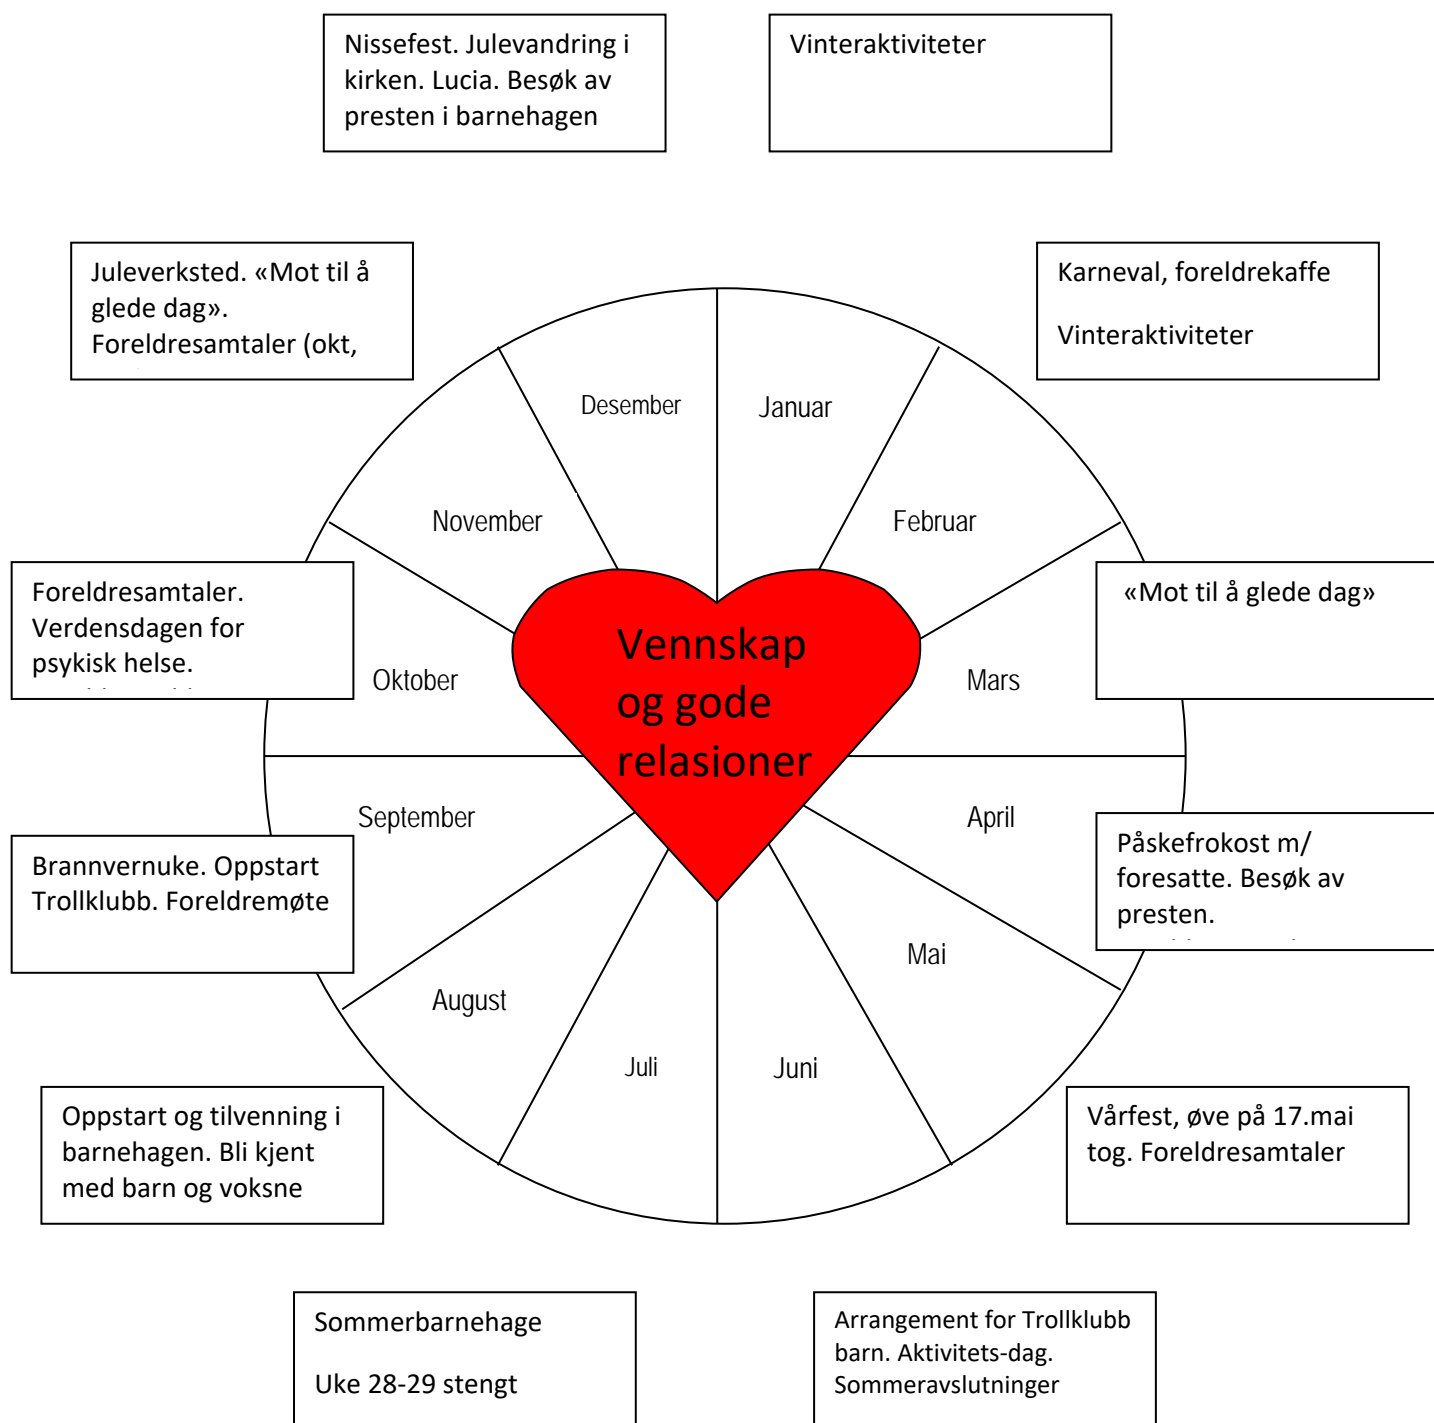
Nissefest. Julevandring i kirken. Lucia. Besøk av presten i barnehagen

Vinteraktiviteter

Juleverksted. «Mot til å glede dag». Foreldresamtaler (okt, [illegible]

Karneval, foreldrekaffe

Vinteraktiviteter

Desember

Januar

November

Februar

Foreldresamtaler. Verdensdagen for psykisk helse. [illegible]

«Mot til å glede dag»

Vennskap og gode relasjoner

Oktober

Mars

September

April

Påskefrokost m/ foresatte. Besøk av presten. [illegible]

Brannvernuke. Oppstart Trollklubb. Foreldremøte

Mai

August

Juli

Juni

Oppstart og tilvenning i barnehagen. Bli kjent med barn og voksne

Vårfest, øve på 17.mai tog. Foreldresamtaler

Sommerbarnehage

Uke 28-29 stengt

Arrangement for Trollklubb barn. Aktivitets-dag. Sommeravslutninger